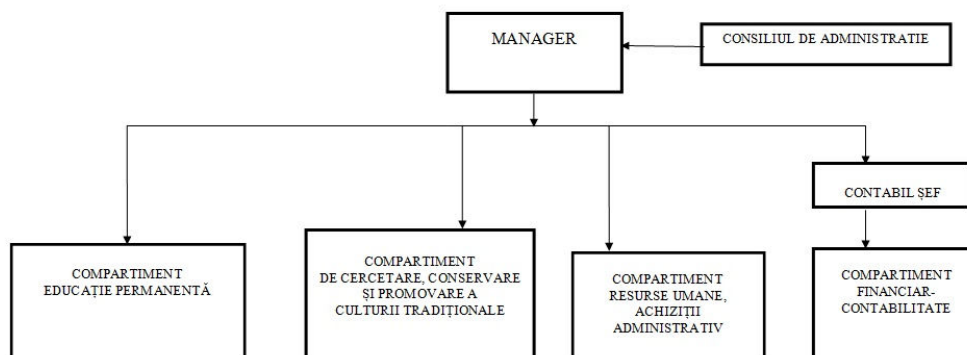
MANAGER

CONSILIUL DE ADMINISTRATIE

CONTABIL ȘEF

COMPARTIMENT EDUCAȚIE PERMANENTĂ

COMPARTIMENT DE CERCETARE, CONSERVARE ȘI PROMOVARE A CULTURII TRADIȚIONALE

COMPARTIMENT RESURSE UMANE, ACHIZIȚII ADMINISTRATIV

COMPARTIMENT FINANCIAR-CONTABILITATE